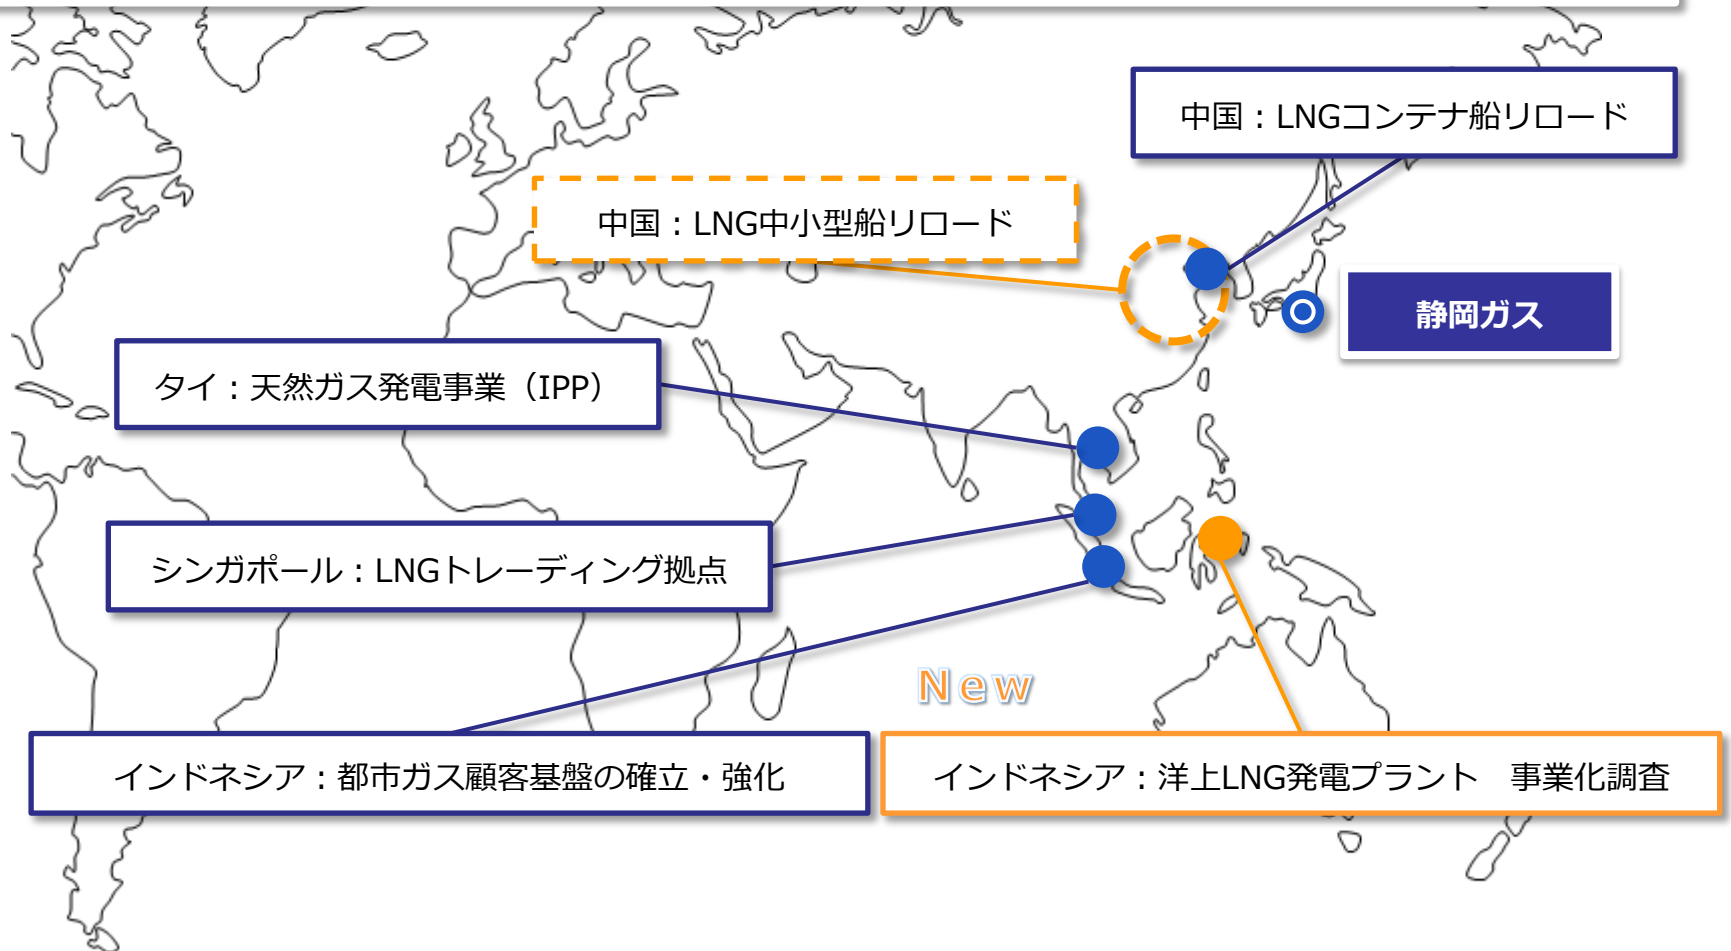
中国：LNGコンテナ船リロード

中国：LNG中小型船リロード

静岡ガス

タイ：天然ガス発電事業（IPP）

シンガポール：LNGトレーディング拠点

New

インドネシア：都市ガス顧客基盤の確立・強化

インドネシア：洋上LNG発電プラント　事業化調査